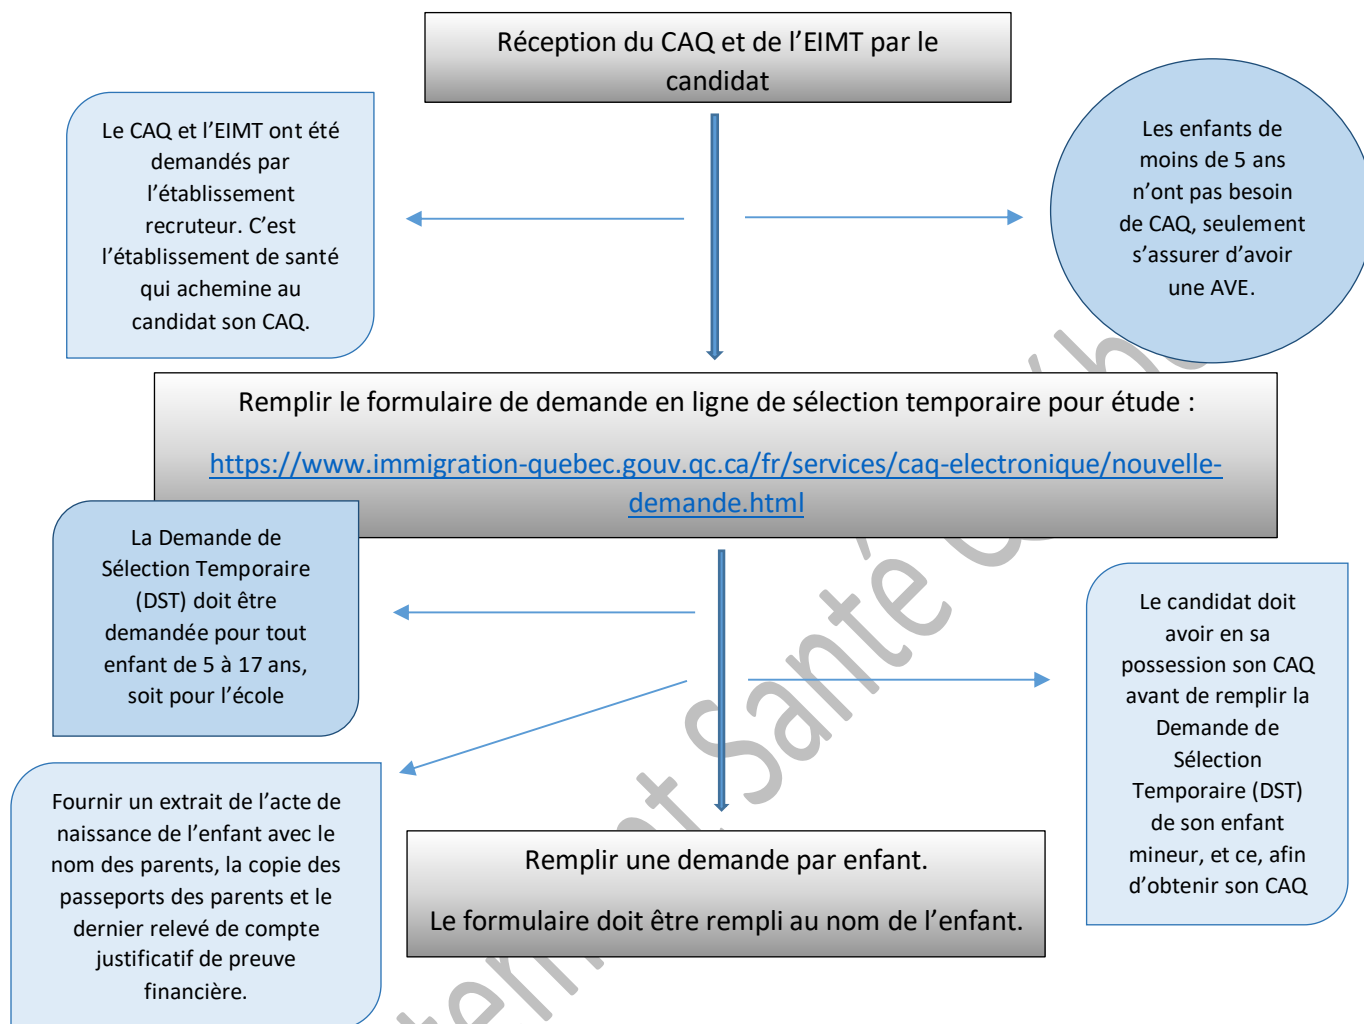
Réception du CAQ et de l'EIMT par le candidat

Le CAQ et l'EIMT ont été demandés par l'établissement recruteur. C'est l'établissement de santé qui achemine au candidat son CAQ.

Les enfants de moins de 5 ans n'ont pas besoin de CAQ, seulement s'assurer d'avoir une AVE.

Remplir le formulaire de demande en ligne de sélection temporaire pour étude :

https://www.immigration-quebec.gouv.qc.ca/fr/services/caq-electronique/nouvelle-demande.html

La Demande de Sélection Temporaire (DST) doit être demandée pour tout enfant de 5 à 17 ans, soit pour l'école

Le candidat doit avoir en sa possession son CAQ avant de remplir la Demande de Sélection Temporaire (DST) de son enfant mineur, et ce, afin d'obtenir son CAQ

Fournir un extrait de l'acte de naissance de l'enfant avec le nom des parents, la copie des passeports des parents et le dernier relevé de compte justificatif de preuve financière.

Remplir une demande par enfant.

Le formulaire doit être rempli au nom de l'enfant.

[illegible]ement Santé Québec